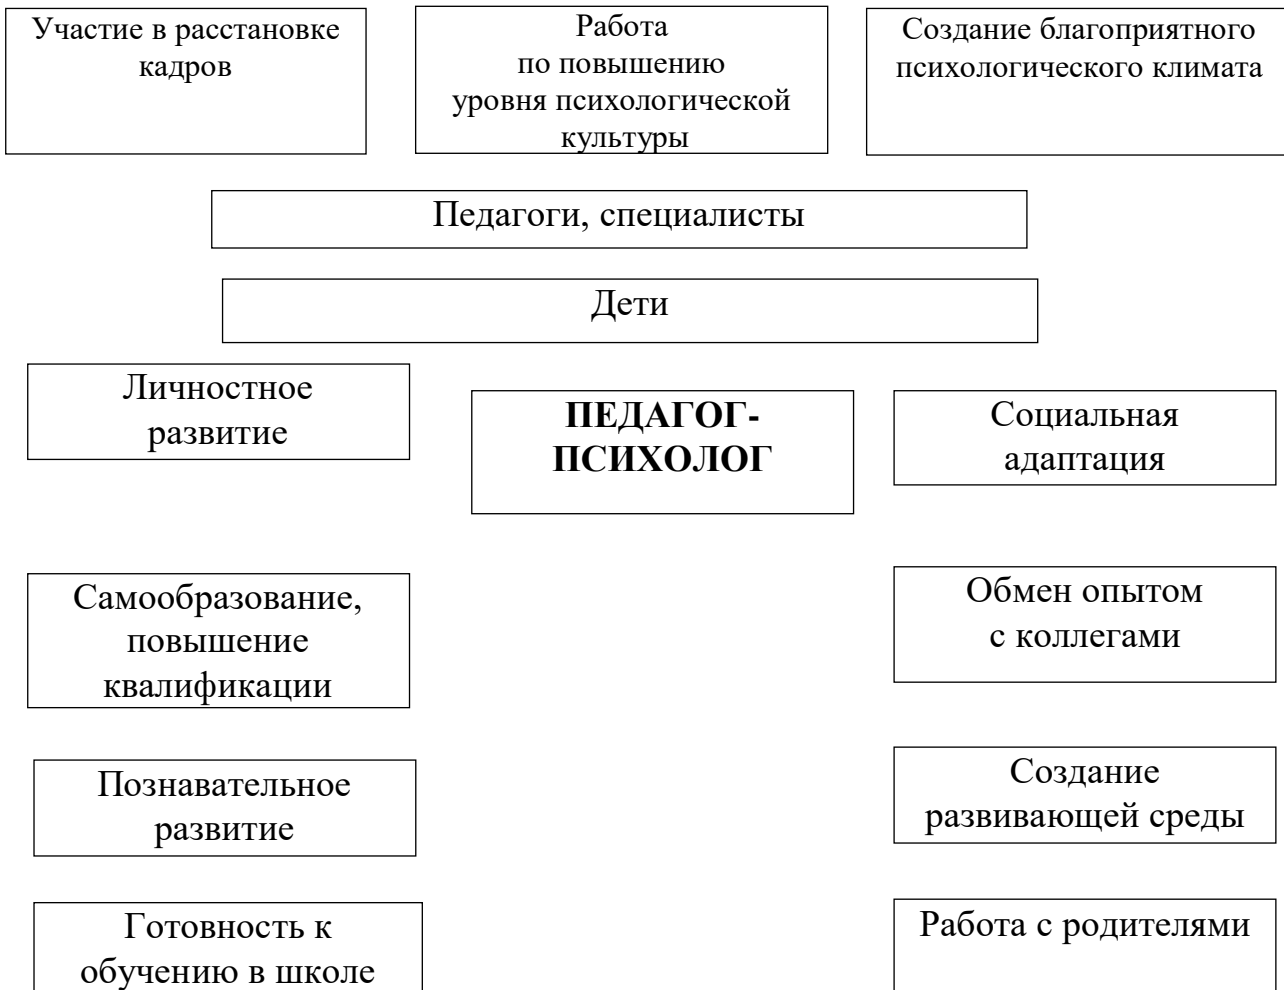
Участие в расстановке кадров

Работа по повышению уровня психологической культуры

Создание благоприятного психологического климата

Педагоги, специалисты

Дети

Личностное развитие

ПЕДАГОГ-ПСИХОЛОГ

Социальная адаптация

Самообразование, повышение квалификации

Обмен опытом с коллегами

Познавательное развитие

Создание развивающей среды

Готовность к обучению в школе

Работа с родителями